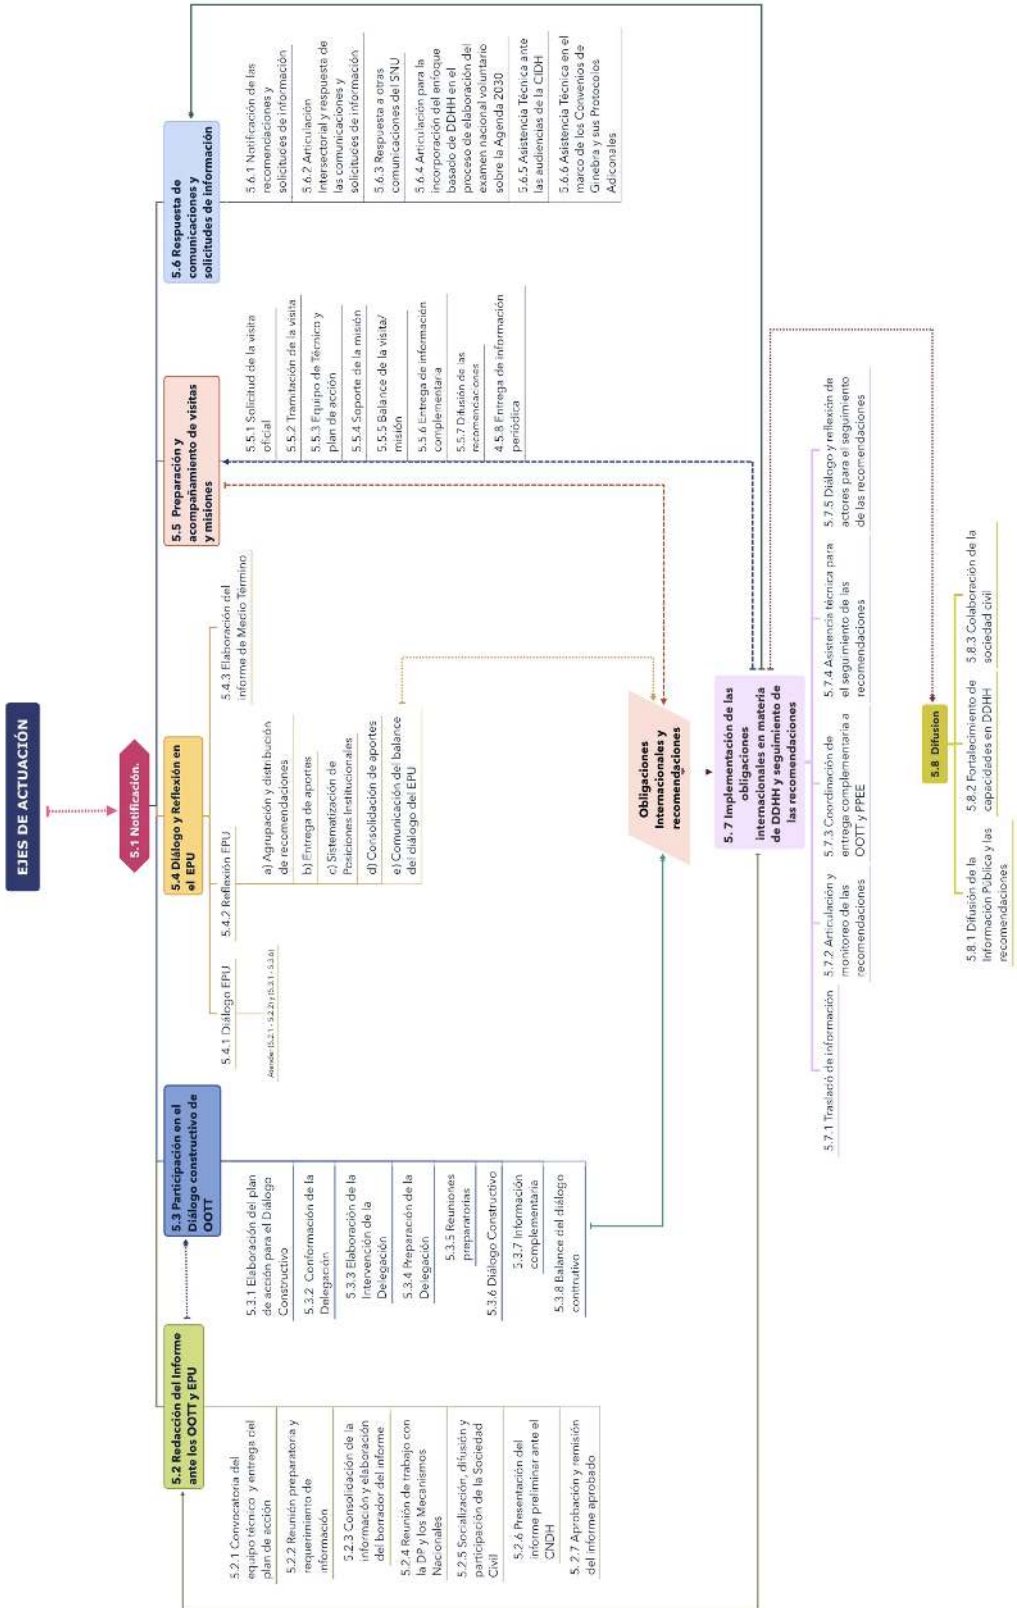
EJES DE ACTUACIÓN

5.1 Notificación.

5.2 Redacción del Informe ante los OOTT y EPU

5.2.1 Convocatoria del equipo técnico y entrega del plan de acción

5.2.2 Reunión preparatoria y requerimiento de información

5.2.3 Consolidación de la información y elaboración del borrador del informe

5.2.4 Reunión de trabajo con la DP y los Mecanismos Nacionales

5.2.5 Socialización, difusión y participación de la Sociedad Civil

5.2.6 Presentación del informe preliminar ante el CNDH

5.2.7 Aprobación y remisión del informe aprobado

5.3 Participación en el Diálogo constructivo de OOTT

5.3.1 Elaboración del plan de acción para el Diálogo Constructivo

5.3.2 Conformación de la Delegación

5.3.3 Elaboración de la Intervención de la Delegación

5.3.4 Preparación de la Delegación

5.3.5 Reuniones preparatorias

5.3.6 Diálogo Constructivo

5.3.7 Información complementaria

5.3.8 Balance del diálogo contrutivo

5.4 Diálogo y Reflexión en el EPU

5.4.1 Diálogo EPU

Atiende (5.2.1 - 5.2.2) y (5.3.1 - 5.3.6)

5.4.2 Reflexión EPU

a) Agrupación y distribución de recomendaciones

b) Entrega de aportes

c) Sistematización de Posiciones Institucionales

d) Consolidación de aportes

e) Comunicación del balance del diálogo del EPU

5.4.3 Elaboración del informe de Medio Término

5.5 Preparación y acompañamiento de visitas y misiones

5.5.1 Solicitud de la visita oficial

5.5.2 Tramitación de la visita

5.5.3 Equipo de Técnica y plan de acción

5.5.4 Soporte de la misión

5.5.5 Balance de la visita/ misión

5.5.6 Entrega de información complementaria

5.5.7 Difusión de las recomendaciones

4.5.8 Entrega de información periódica

5.6 Respuesta de comunicaciones y solicitudes de información

5.6.1 Notificación de las recomendaciones y solicitudes de información

5.6.2 Articulación Intersectorial y respuesta de las comunicaciones y solicitudes de información

5.6.3 Respuesta a otras comunicaciones del SNU

5.6.4 Articulación para la incorporación del enfoque basado de DDHH en el proceso de elaboración del examen nacional voluntario sobre la Agenda 2030

5.6.5 Asistencia Técnica ante las audiencias de la CIDH

5.6.6 Asistencia Técnica en el marco de los Convenios de Ginebra y sus Protocolos Adicionales

Obligaciones Internacionales y recomendaciones

5.7 Implementación de las obligaciones internacionales en materia de DDHH y seguimiento de las recomendaciones

5.7.1 Traslado de información

5.7.2 Articulación y monitoreo de las recomendaciones

5.7.3 Coordinación de entrega complementaria a OOTT y PPEE

5.7.4 Asistencia técnica para el seguimiento de las recomendaciones

5.7.5 Diálogo y reflexión de actores para el seguimiento de las recomendaciones

5.8 Difusion

5.8.1 Difusión de la Información Pública y las recomendaciones

5.8.2 Fortalecimiento de capacidades en DDHH

5.8.3 Colaboración de la sociedad civil